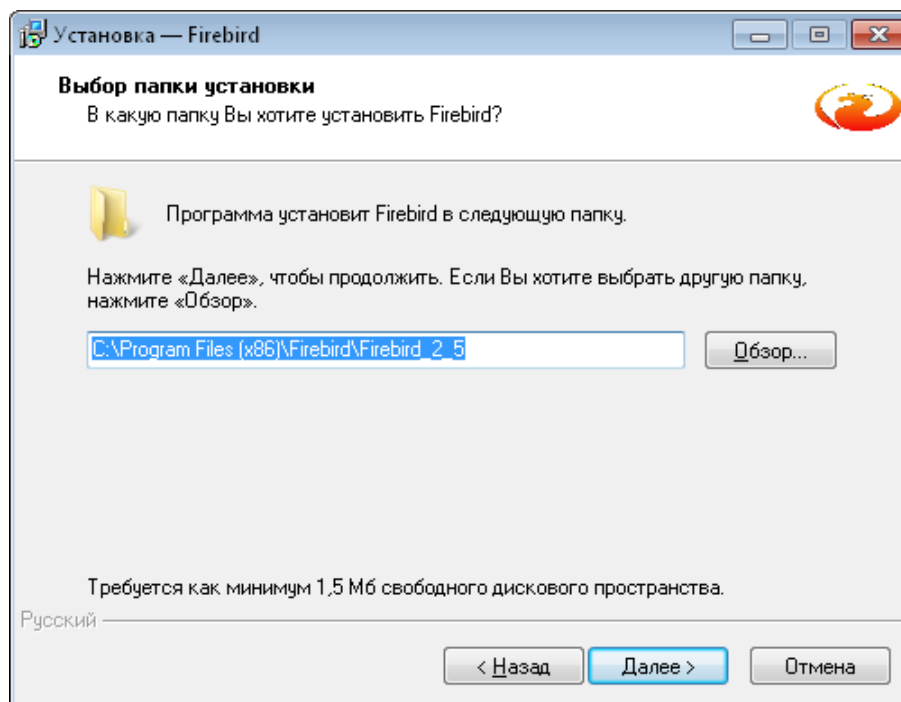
Установка — Firebird

Выбор папки установки
В какую папку Вы хотите установить Firebird?

Программа установит Firebird в следующую папку.

Нажмите «Далее», чтобы продолжить. Если Вы хотите выбрать другую папку, нажмите «Обзор».

C:\Program Files (x86)\Firebird\Firebird_2_5

Обзор...

Требуется как минимум 1,5 Мб свободного дискового пространства.

Русский

< Назад

Далее >

Отмена